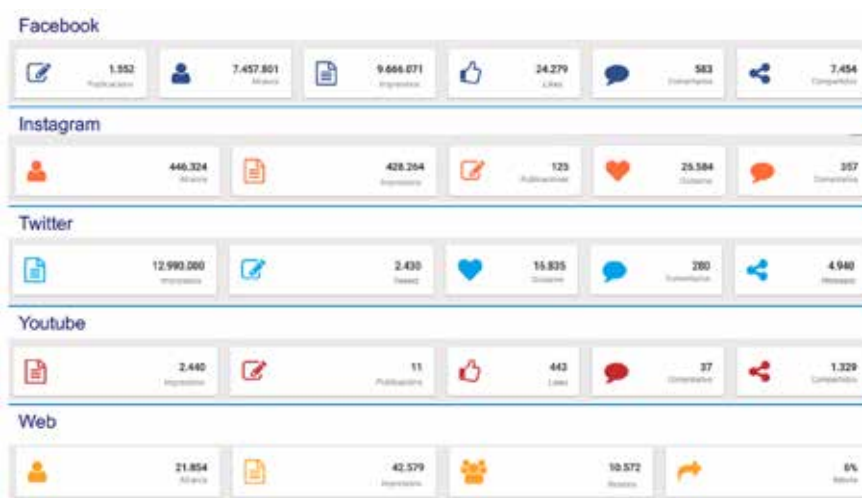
Facebook

1.552
Publicaciones

7.457.801
Alcance

9.666.071
Impresiones

24.279
Likes

583
Comentarios

7.454
Compartidos

Instagram

446.324
Alcance

428.264
Impresiones

125
Publicaciones

25.584
Gustame

357
Comentarios

Twitter

12.990.000
Impresiones

2.430
Tweets

15.835
Gustame

280
Comentarios

4.940
Retweets

Youtube

2.440
Impresiones

11
Publicaciones

443
Likes

37
Comentarios

1.329
Compartidos

Web

21.854
Alcance

42.579
Impresiones

10.572
Visitantes

6%
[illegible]